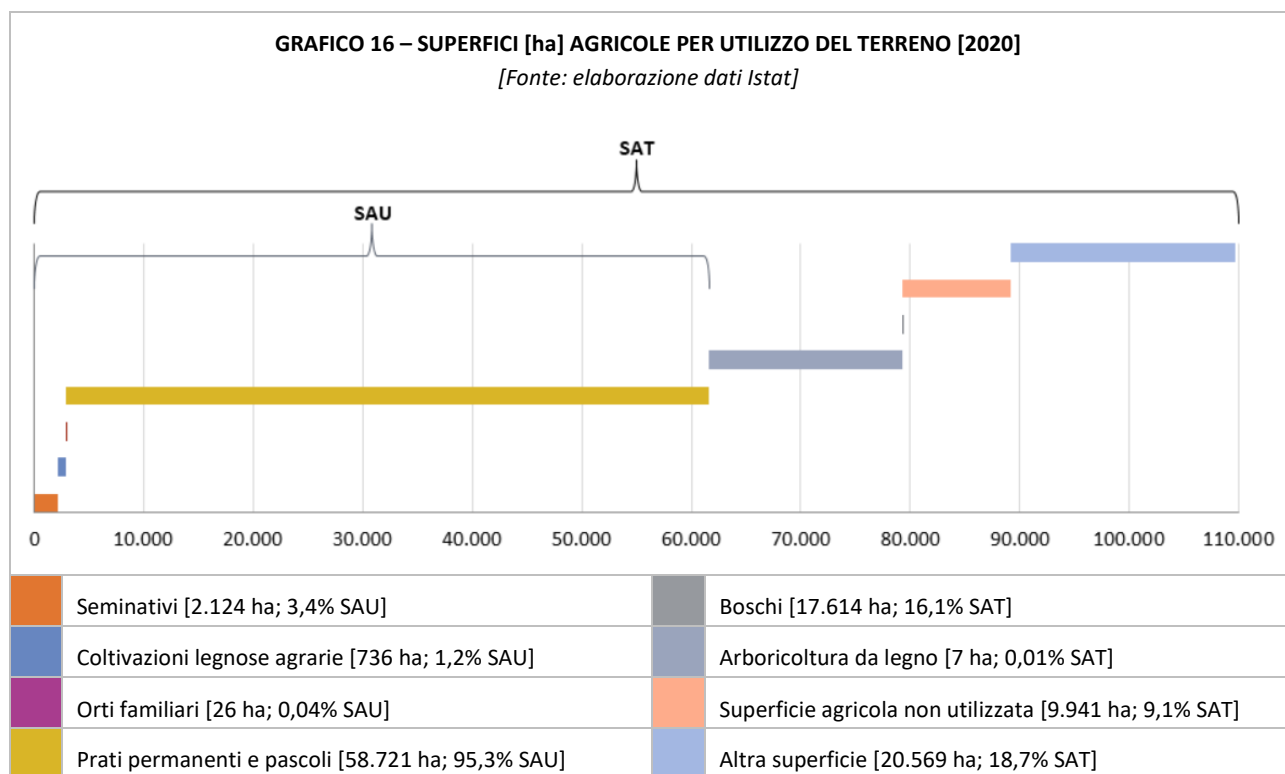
GRAFICO 16 – SUPERFICI [ha] AGRICOLE PER UTILIZZO DEL TERRENO [2020]
[Fonte: elaborazione dati Istat]

SAT

SAU

0 10.000 20.000 30.000 40.000 50.000 60.000 70.000 80.000 90.000 100.000 110.000

| | | | |
|---|---|---|---|
| | Seminativi [2.124 ha; 3,4% SAU] | | Boschi [17.614 ha; 16,1% SAT] |
| | Coltivazioni legnose agrarie [736 ha; 1,2% SAU] | | Arboricoltura da legno [7 ha; 0,01% SAT] |
| | Orti familiari [26 ha; 0,04% SAU] | | Superficie agricola non utilizzata [9.941 ha; 9,1% SAT] |
| | Prati permanenti e pascoli [58.721 ha; 95,3% SAU] | | Altra superficie [20.569 ha; 18,7% SAT] |